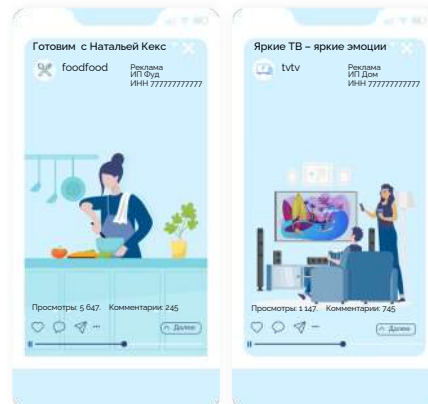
Готовим с Натальей Кекс

foodfood

Реклама
ИП Фуд
ИНН 777777777777

Просмотры: 5 647 Комментарии: 245

Далее

Яркие ТВ – яркие эмоции

tvtv

Реклама
ИП Дом
ИНН 777777777777

Просмотры: 1 147 Комментарии: 745

Далее